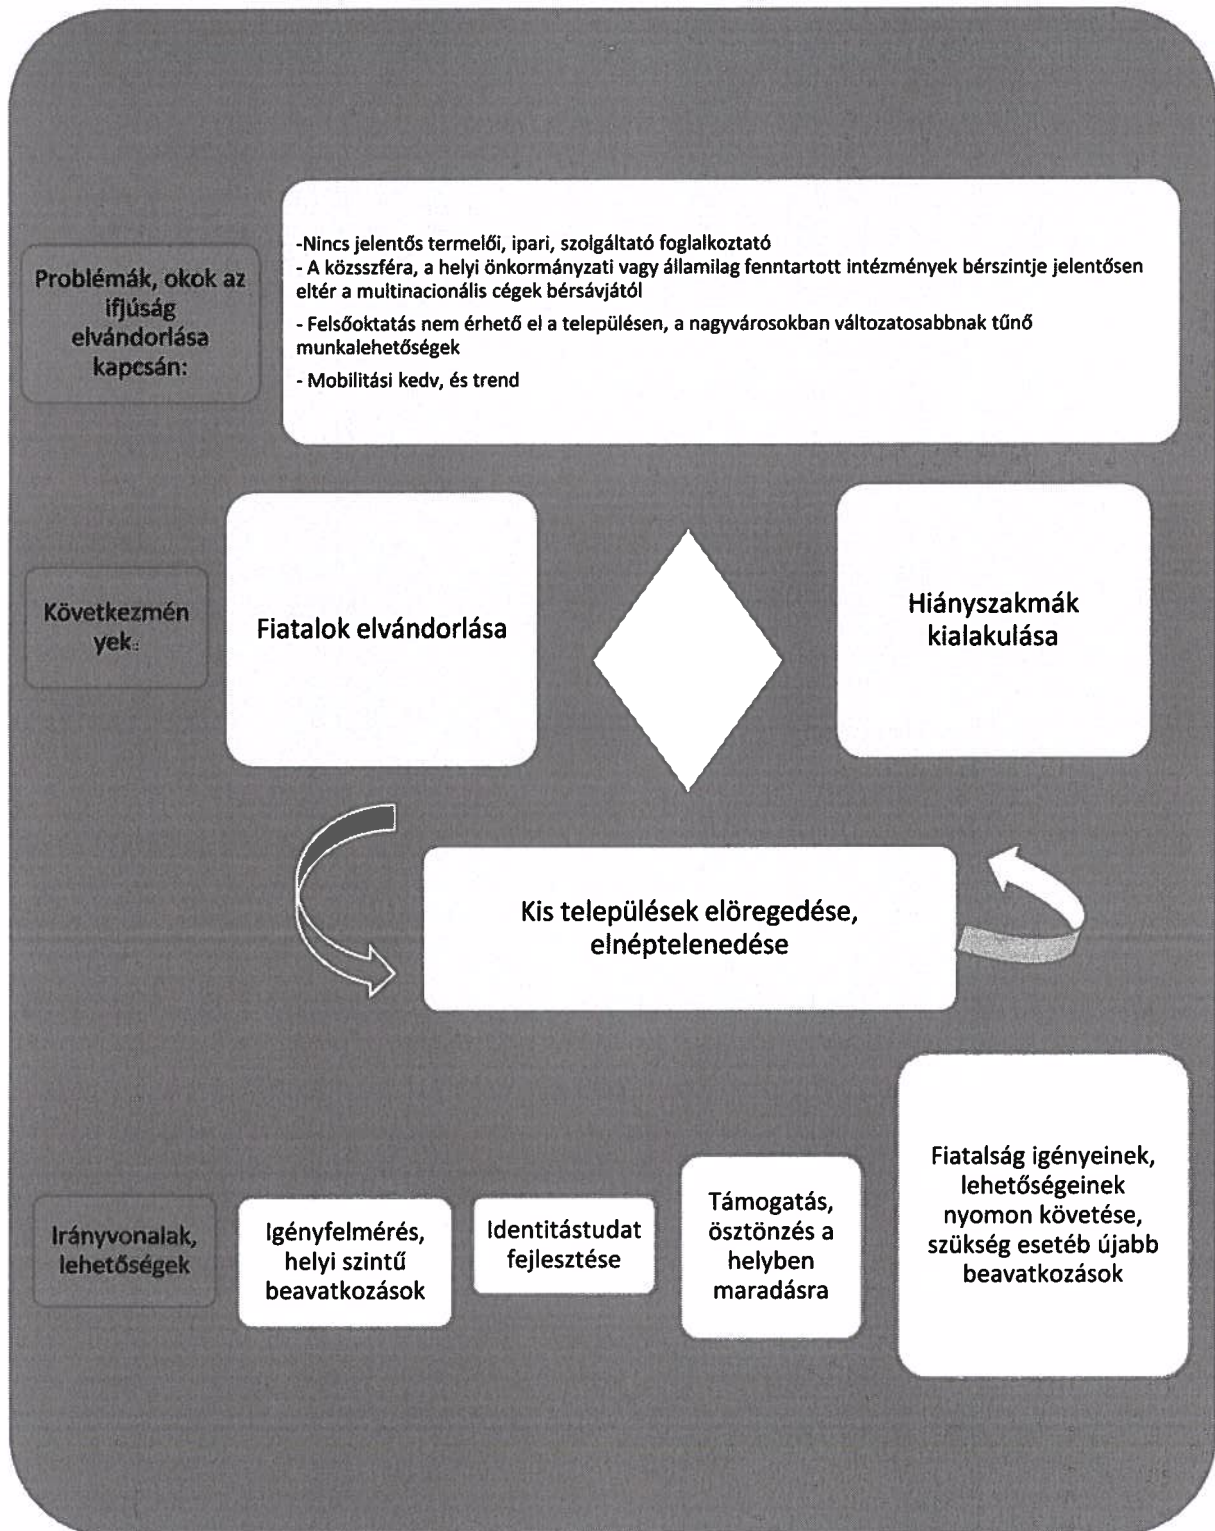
Problémák, okok az ifjúság elvándorlása kapcsán:

-Nincs jelentős termelői, ipari, szolgáltató foglalkoztató
- A közszféra, a helyi önkormányzati vagy államilag fenntartott intézmények bérszintje jelentősen eltér a multinacionális cégek bérsávjától
- Felsőoktatás nem érhető el a településen, a nagyvárosokban változatosabbnak tűnő munkalehetőségek
- Mobilitási kedv, és trend

Következmények:

Fiatalok elvándorlása

Hiányszakmák kialakulása

Kis települések elöregedése, elnéptelenedése

Irányvonalak, lehetőségek

Igényfelmérés, helyi szintű beavatkozások

Identitástudat fejlesztése

Támogatás, ösztönzés a helyben maradásra

Fiatalság igényeinek, lehetőségeinek nyomon követése, szükség esetéb újabb beavatkozások